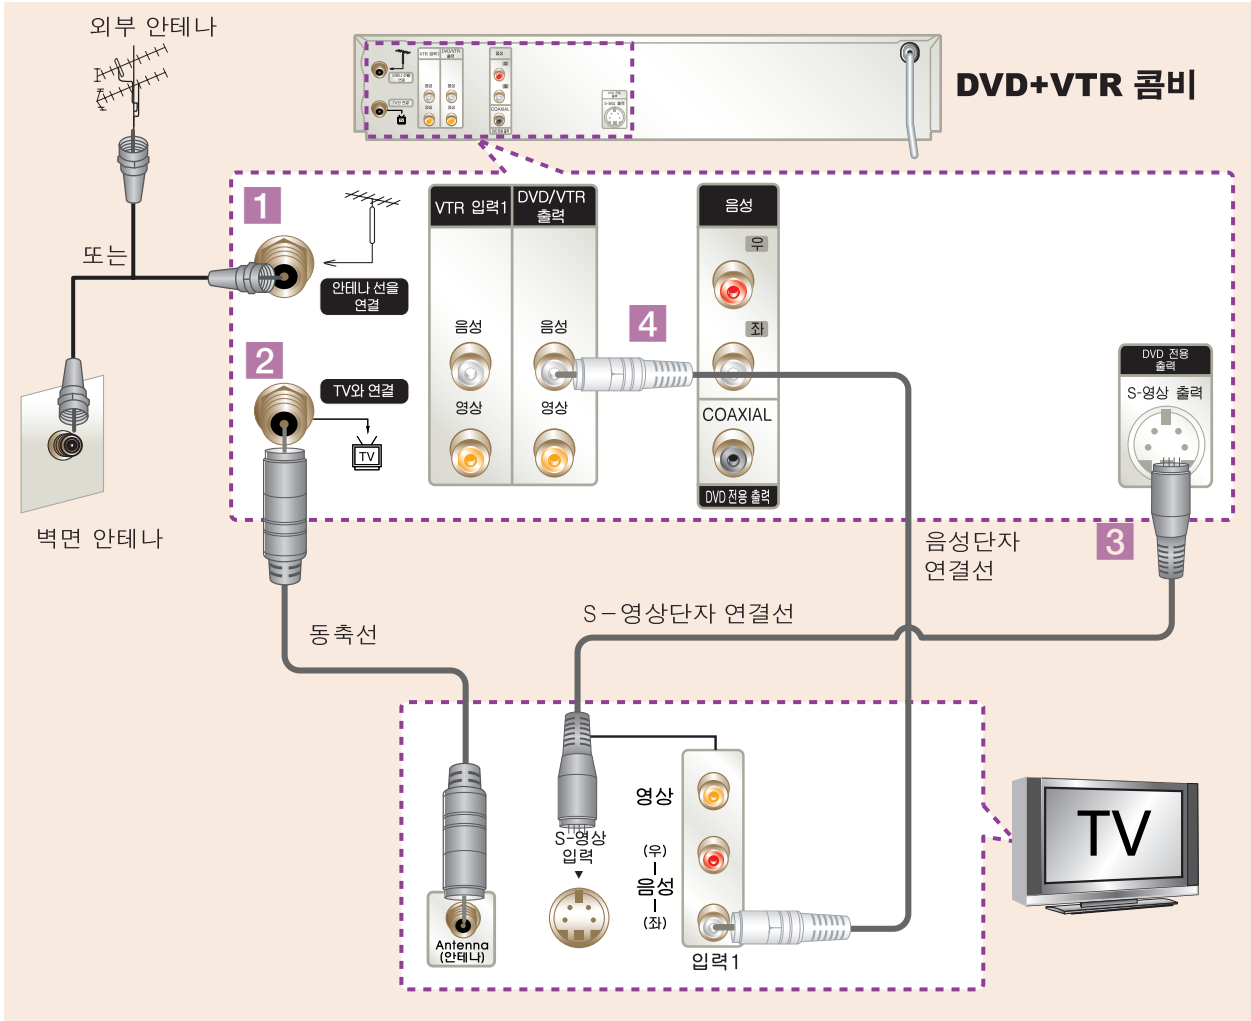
외부 안테나

DVD+VTR 콤비

또는

벽면 안테나

1

안테나 선을 연결

2

TV와 연결

TV

VTR 입력1

DVD/VTR 출력

음성

음성

영상

영상

4

음성

우

좌

COAXIAL

DVD 전용 출력

DVD 전용 출력

S-영상 출력

3

음성단자 연결선

S－영상단자 연결선

동축선

Antenna (안테나)

S-영상 입력

영상

(우)

음성

(좌)

입력1

TV